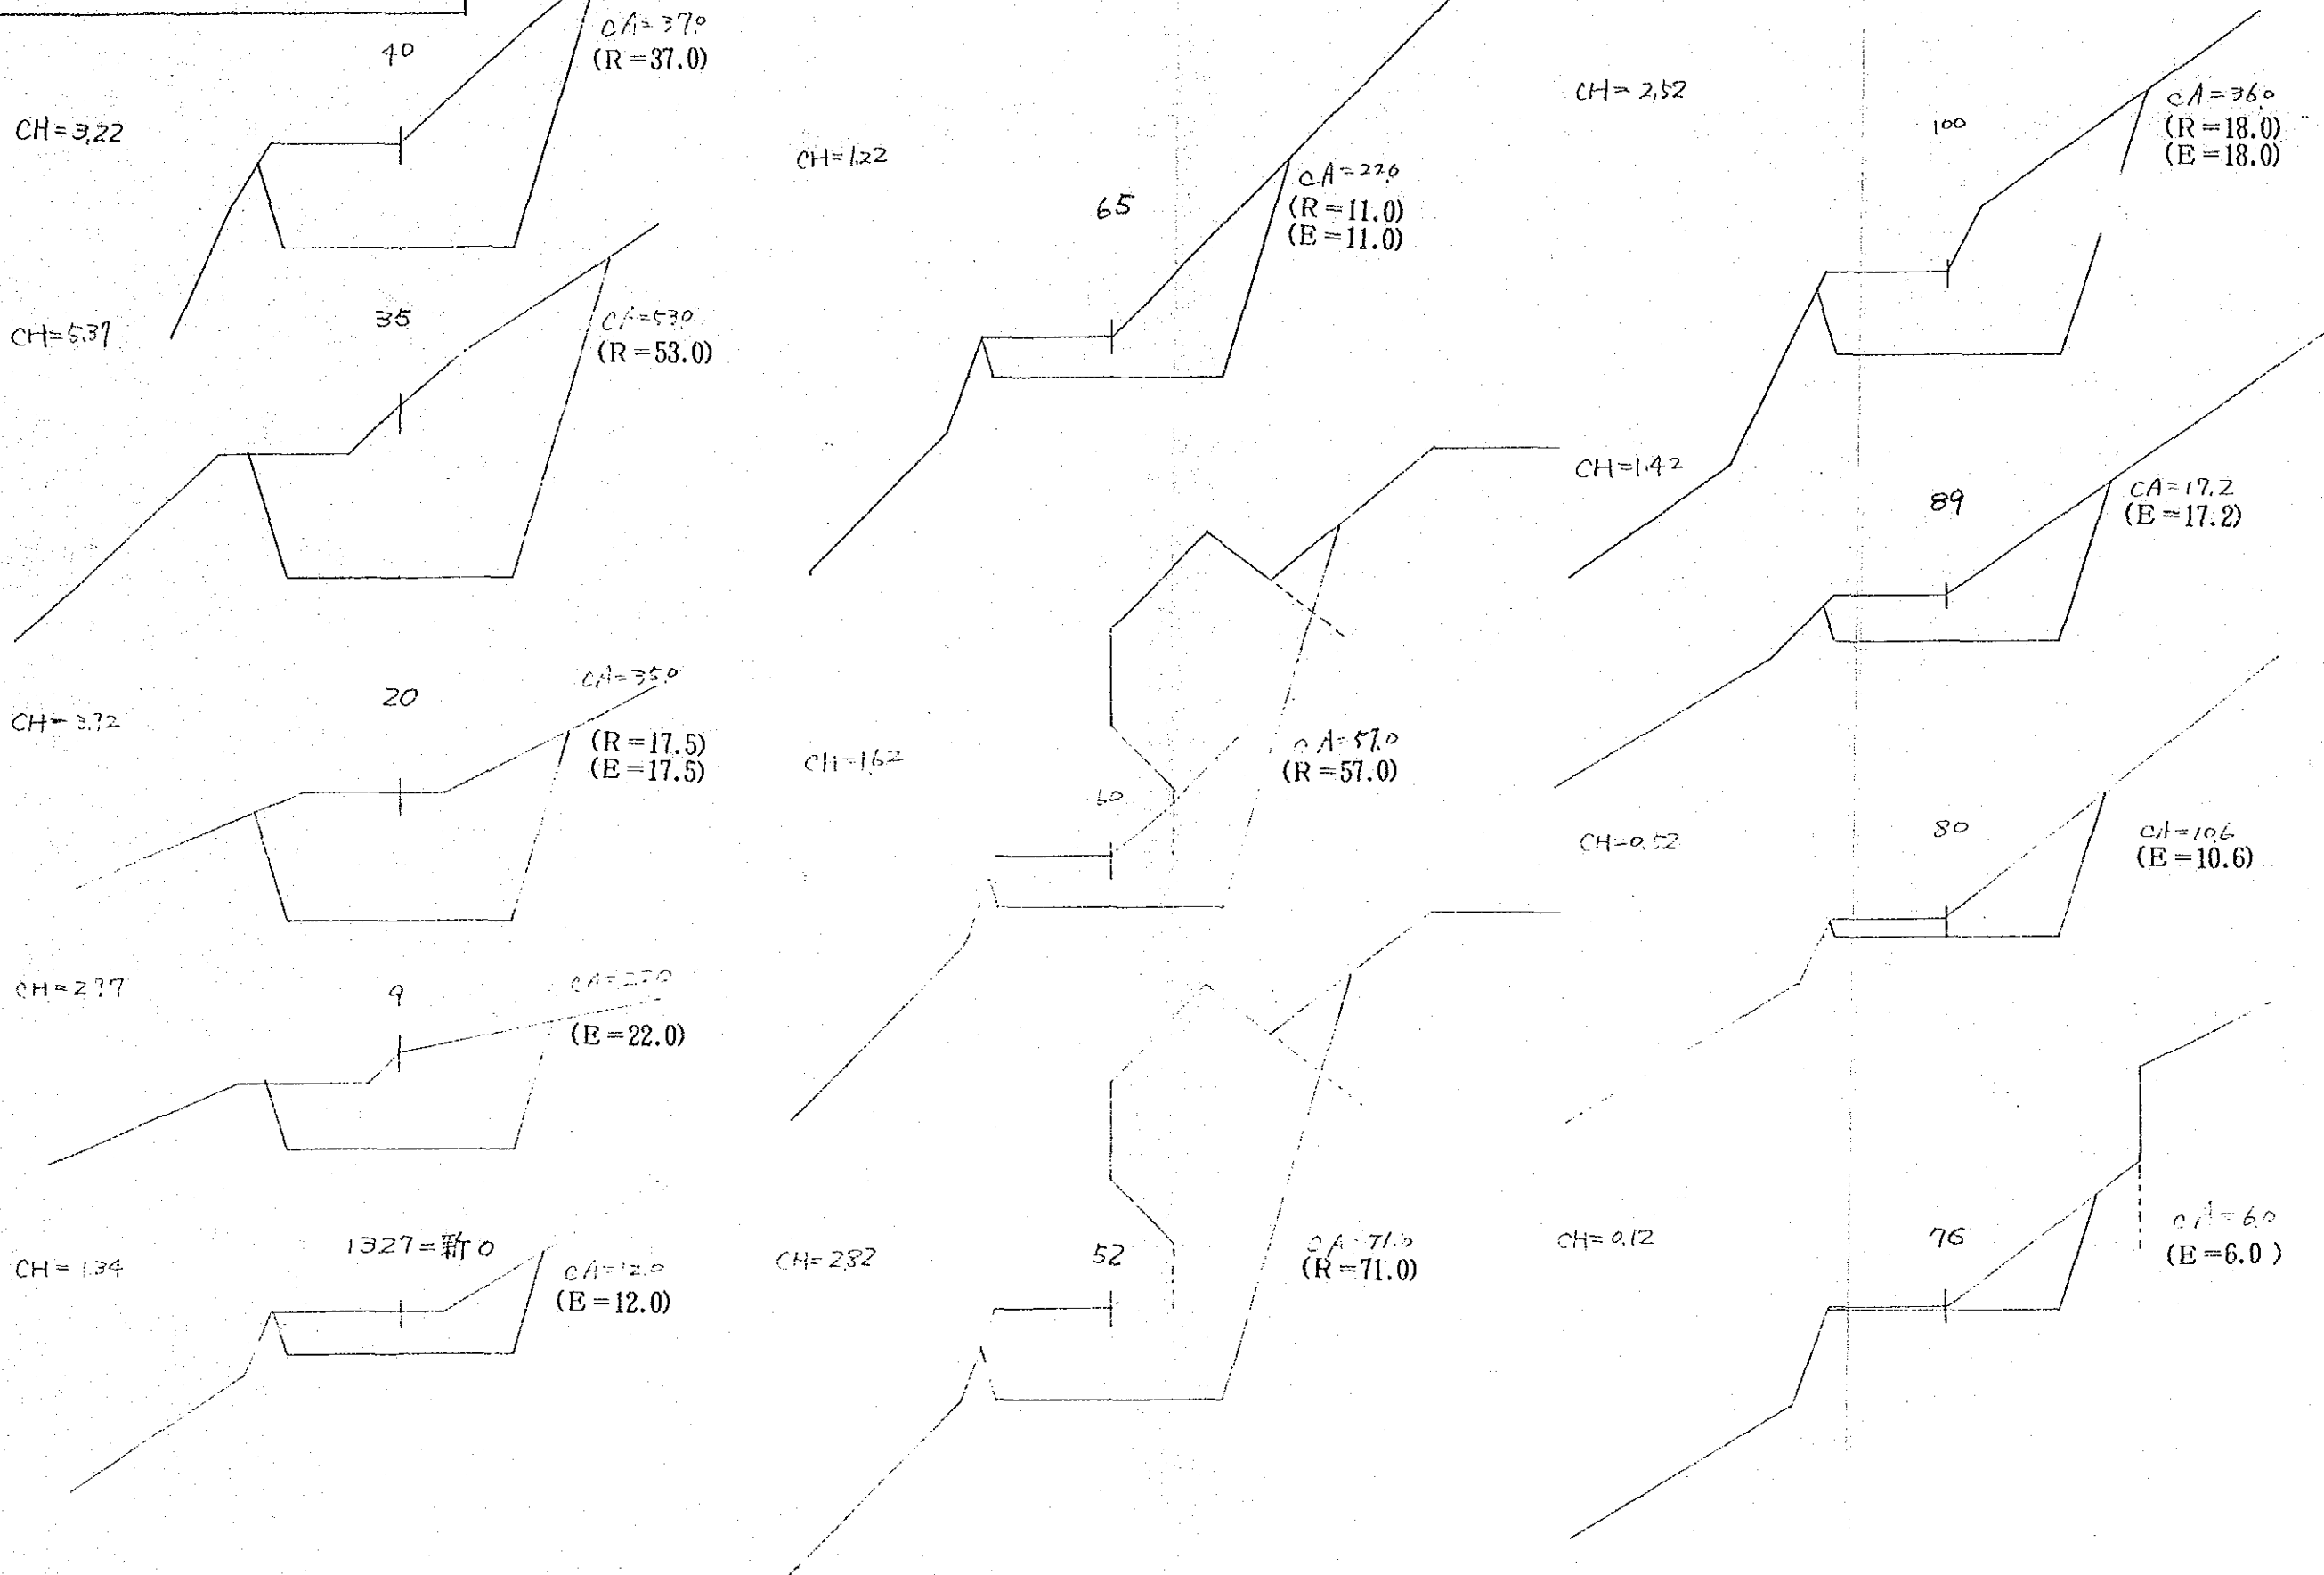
CA=37.0
(R=37.0)
40
CH=3.22

CH=5.37
35
CA=53.0
(R=53.0)

CH=3.72
20
CA=35.0
(R=17.5)
(E=17.5)

CH=2.37
9
CA=22.0
(E=22.0)

CH=1.34
1327=新0
CA=12.0
(E=12.0)

CH=1.22
65
CA=22.0
(R=11.0)
(E=11.0)

CH=1.62
60
CA=57.0
(R=57.0)

CH=2.82
52
CA=71.0
(R=71.0)

CH=2.52
100
CA=36.0
(R=18.0)
(E=18.0)

CH=1.42
89
CA=17.2
(E=17.2)

CH=0.52
80
CA=10.6
(E=10.6)

CH=0.12
76
CA=6.0
(E=6.0 )